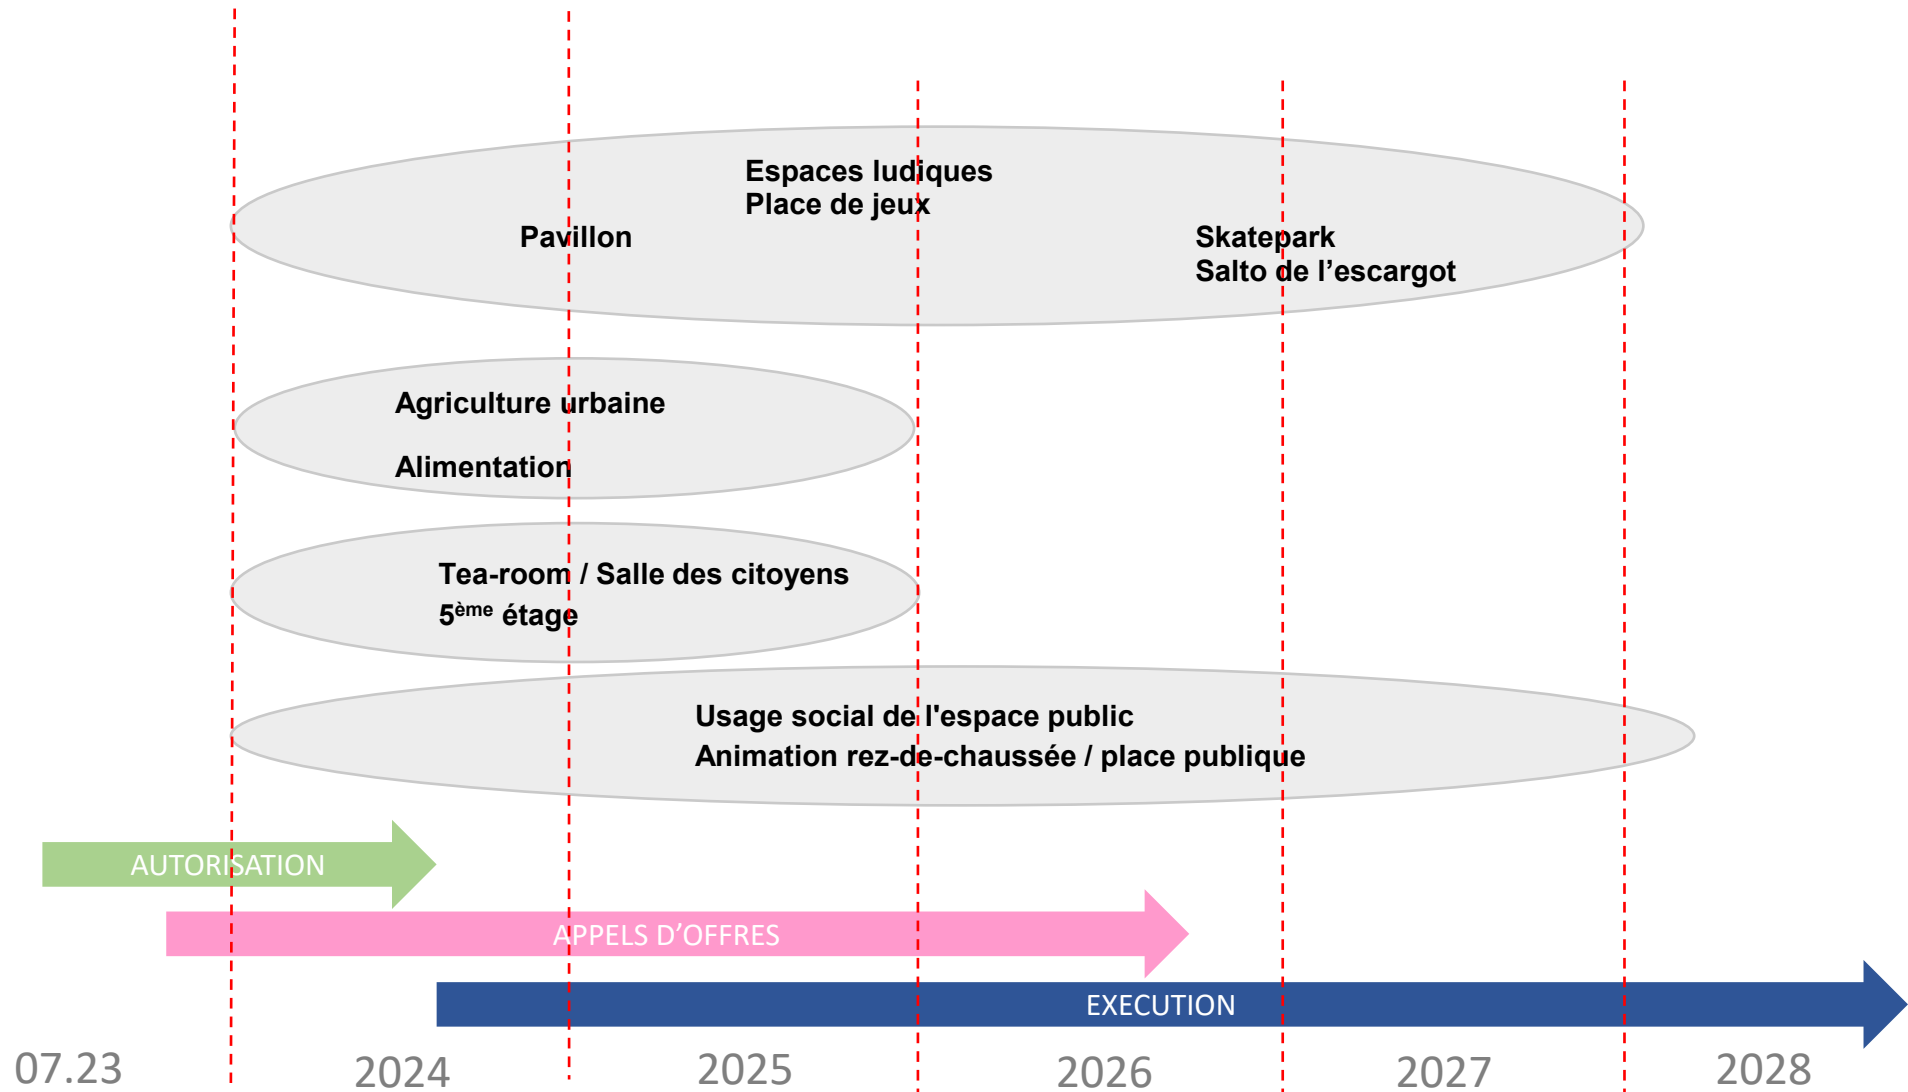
Espaces ludiques
Place de jeux

Pavillon

Skatepark
Salto de l’escargot

Agriculture urbaine

Alimentation

Tea-room / Salle des citoyens
5$^{ème}$ étage

Usage social de l'espace public
Animation rez-de-chaussée / place publique

AUTORISATION

APPELS D’OFFRES

EXECUTION

07.23 2024 2025 2026 2027 2028